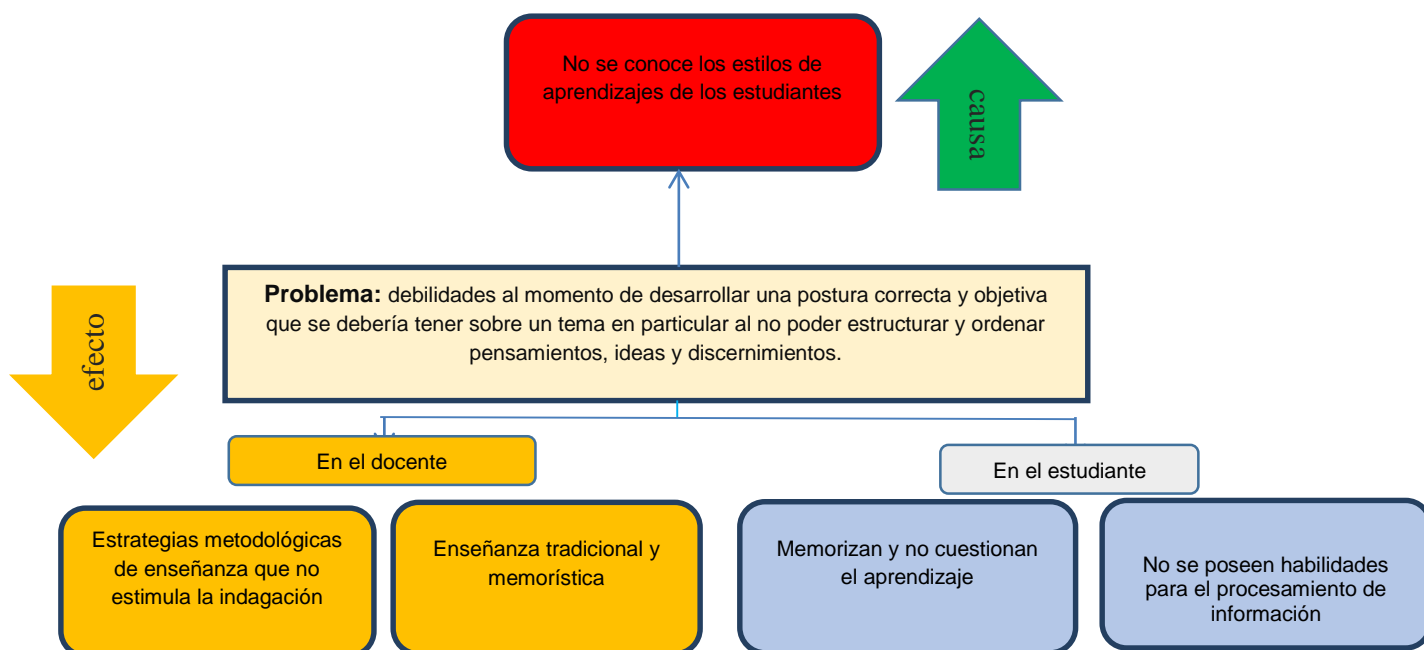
No se conoce los estilos de aprendizajes de los estudiantes

causa

efecto

**Problema:** debilidades al momento de desarrollar una postura correcta y objetiva que se debería tener sobre un tema en particular al no poder estructurar y ordenar pensamientos, ideas y discernimientos.

En el docente

En el estudiante

Estrategias metodológicas de enseñanza que no estimula la indagación

Enseñanza tradicional y memorística

Memorizan y no cuestionan el aprendizaje

No se poseen habilidades para el procesamiento de información